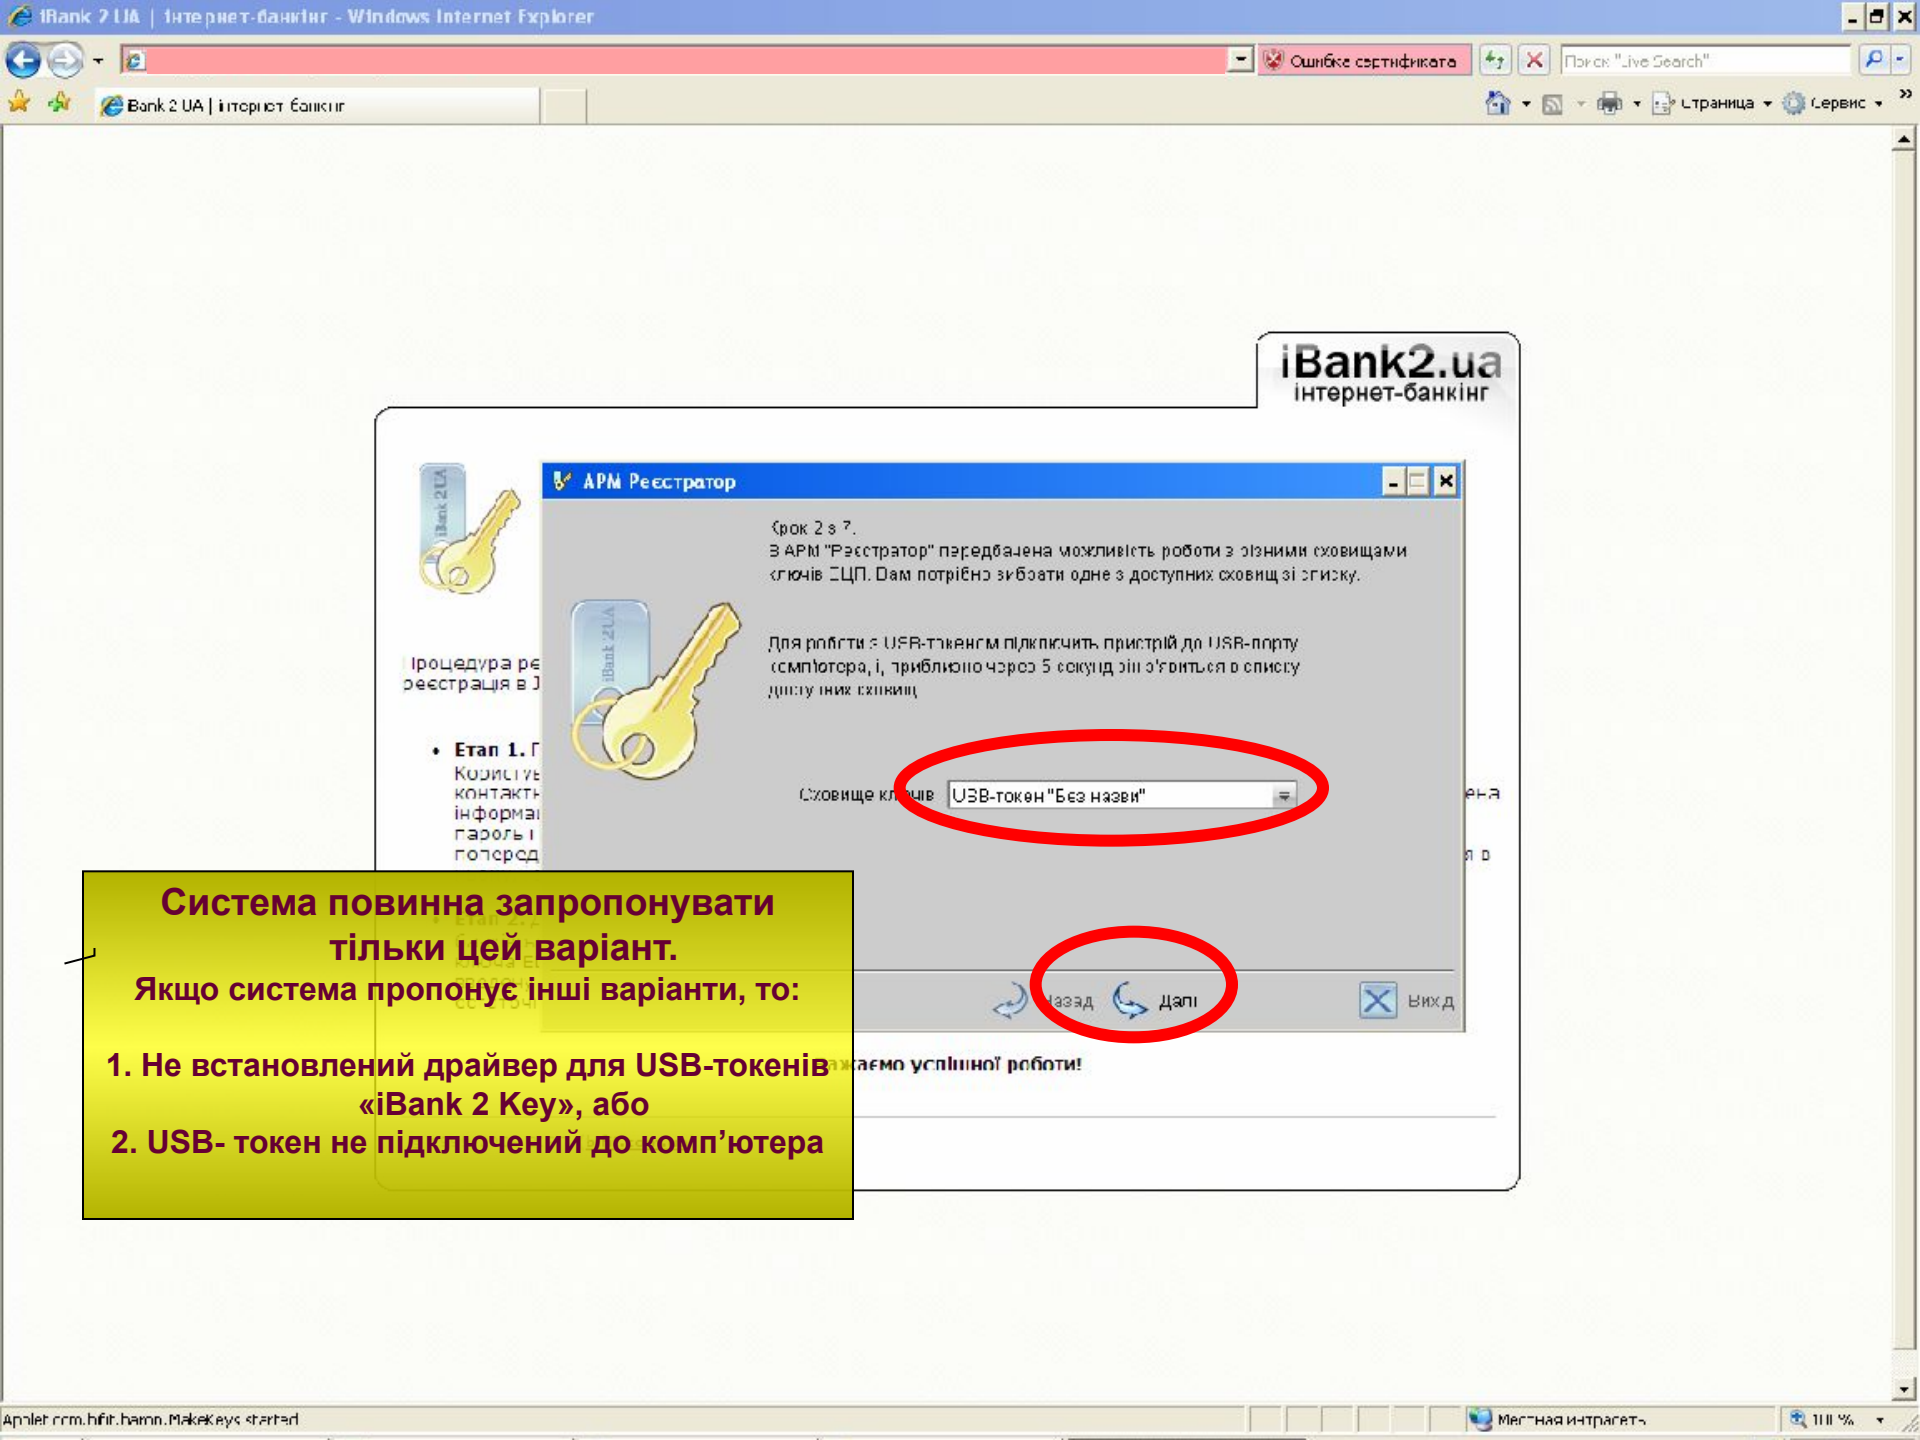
iBank 2 UA | Інтернет-банкінг - Windows Internet Explorer

Ошибка сертификата

Поиск "Live Search"

iBank 2 UA | Інтернет банкінг

Страница Сервис

iBank2.ua
інтернет-банкінг

АРМ Реєстратор

Крок 2 з 7.
В АРМ "Реєстратор" передбачена можливість роботи з різними сховищами ключів ЕЦП. Вам потрібно вибрати одне з доступних сховищ зі списку.

Для роботи з USB-токеном підключіть пристрій до USB-порту комп'ютера, і, приблизно через 5 секунд він з'явиться в списку доступних сховищ.

Сховище ключів USB-токен "Без назви"

Назад Далі Вихід

Процедура ре
реєстрація в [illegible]

• Етап 1. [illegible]
Користув
контактн
інформа
пароль і
попередн

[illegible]ажаємо успішної роботи!

Система повинна запропонувати тільки цей варіант.
Якщо система пропонує інші варіанти, то:

1. Не встановлений драйвер для USB-токенів «iBank 2 Key», або
2. USB- токен не підключений до комп’ютера

Applet com.bifit.bamn.MakeKeys started

Местная интрасеть

100 %